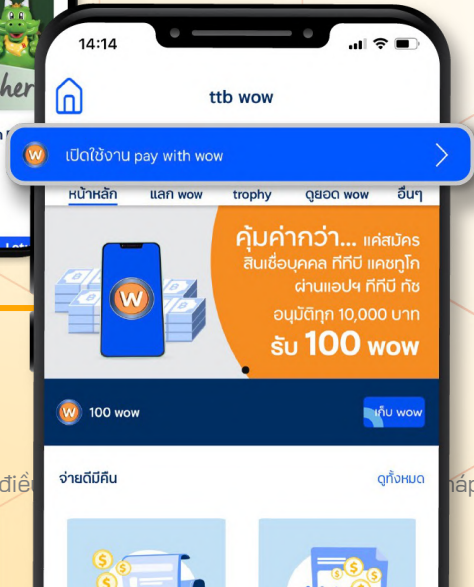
14:14

ttb wow

เปิดใช้งาน pay with wow

หน้าหลัก แลก wow trophy ดูยอด wow อื่นๆ

คุ้มค่ากว่า... แค่สมัคร สินเชื่อบุคคล ทีทีบี แคชทูโก ผ่านแอปฯ ทีทีบี ทัช อนุมัติทุก 10,000 บาท รับ 100 wow

100 wow

เก็บ wow

จ่ายดีมีคืน

ดูทั้งหมด

her

Lets

điều

náp